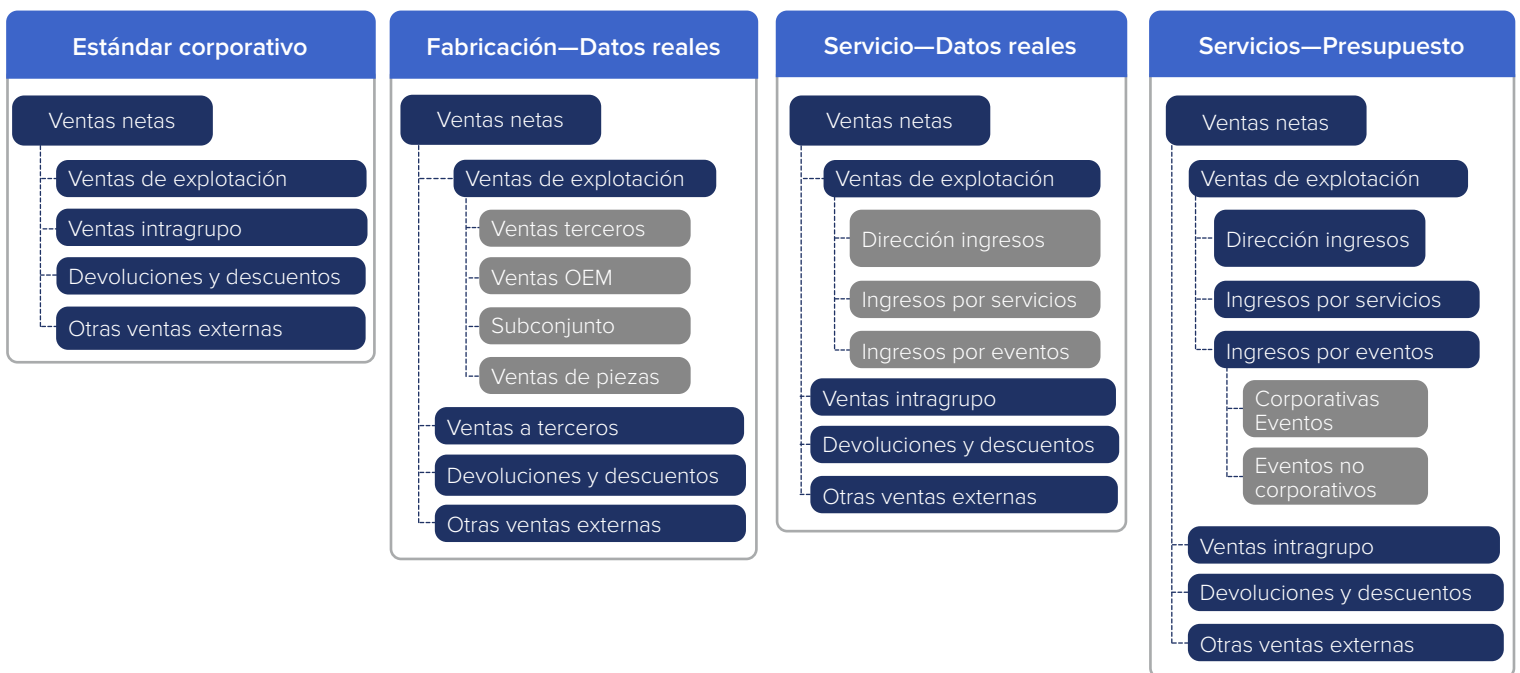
Estándar corporativo

Ventas netas
Ventas de explotación
Ventas intragrupo
Devoluciones y descuentos
Otras ventas externas

Fabricación—Datos reales

Ventas netas
Ventas de explotación
Ventas terceros
Ventas OEM
Subconjunto
Ventas de piezas
Ventas a terceros
Devoluciones y descuentos
Otras ventas externas

Servicio—Datos reales

Ventas netas
Ventas de explotación
Dirección ingresos
Ingresos por servicios
Ingresos por eventos
Ventas intragrupo
Devoluciones y descuentos
Otras ventas externas

Servicios—Presupuesto

Ventas netas
Ventas de explotación
Dirección ingresos
Ingresos por servicios
Ingresos por eventos
Corporativas Eventos
Eventos no corporativos
Ventas intragrupo
Devoluciones y descuentos
Otras ventas externas